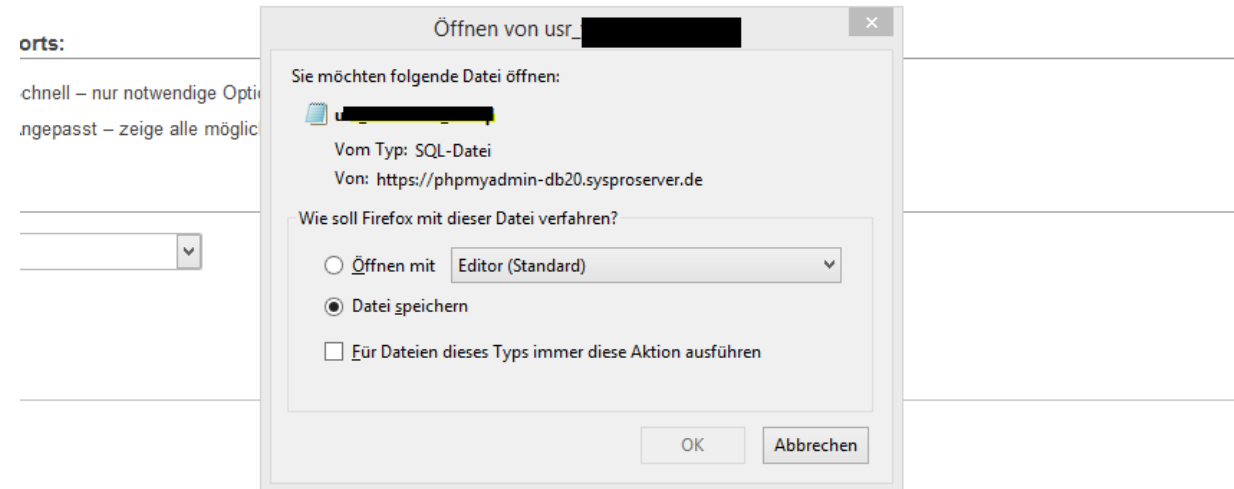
orts:

chnell – nur notwendige Opti

ngepasst – zeige alle möglic

Öffnen von usr_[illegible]

Sie möchten folgende Datei öffnen:

u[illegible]

Vom Typ: SQL-Datei

Von: https://phpmyadmin-db20.sysproserver.de

Wie soll Firefox mit dieser Datei verfahren?

Öffnen mit Editor (Standard)

Datei speichern

Für Dateien dieses Typs immer diese Aktion ausführen

OK Abbrechen